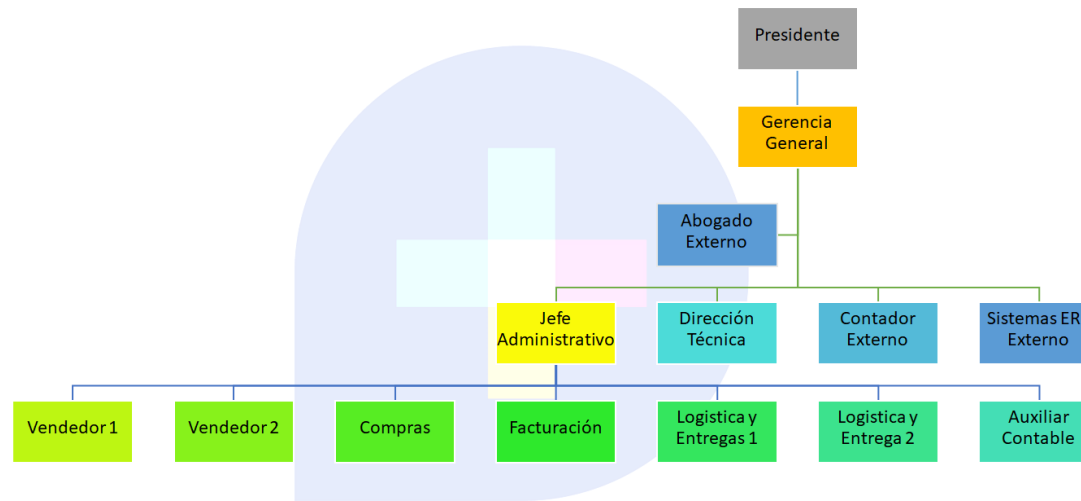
Presidente

Gerencia General

Abogado Externo

Jefe Administrativo

Dirección Técnica

Contador Externo

Sistemas ERP Externo

Vendedor 1

Vendedor 2

Compras

Facturación

Logistica y Entregas 1

Logistica y Entrega 2

Auxiliar Contable